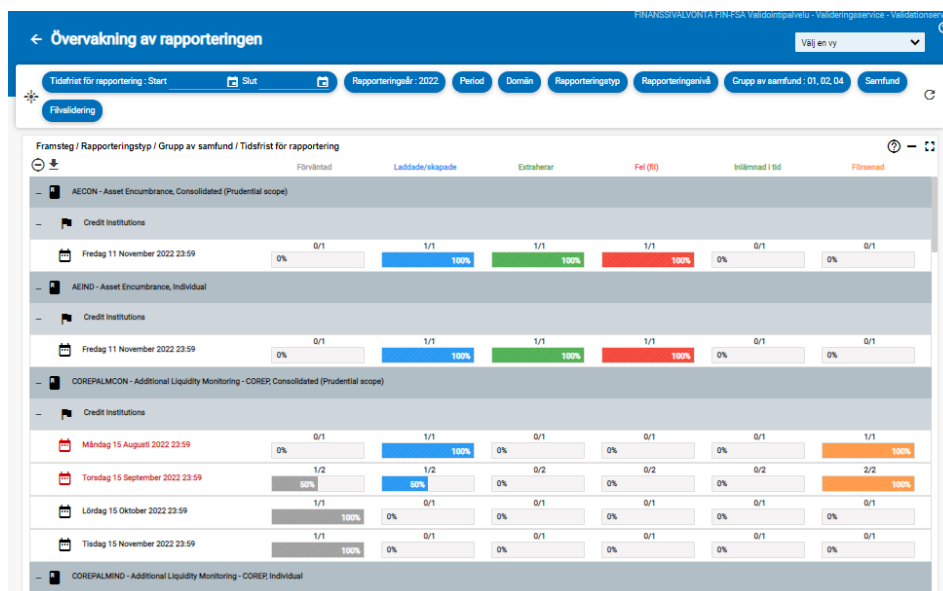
FINANSSIVALVONTA FIN-FSA Validointipalvelu - Valideringsservice - Validationserv

← Övervakning av rapporteringen

Välj en vy

Tidsfrist för rapportering : Start Slut Rapporteringsår : 2022 Period Domän Rapporteringstyp Rapporteringsnivå Grupp av samfund : 01, 02, 04 Samfund Filvalidering

Framsteg / Rapporteringstyp / Grupp av samfund / Tidsfrist för rapportering

| | Förväntad | Laddade/skapade | Extraherar | Fel (fil) | Inlämnad i tid | Försenad |
|---|---|---|---|---|---|---|
| AECON - Asset Encumbrance, Consolidated (Prudential scope) | | | | | | |
| Credit Institutions | | | | | | |
| Fredag 11 November 2022 23:59 | 0/1 0% | 1/1 100% | 1/1 100% | 1/1 100% | 0/1 0% | 0/1 0% |
| AEIND - Asset Encumbrance, Individual | | | | | | |
| Credit Institutions | | | | | | |
| Fredag 11 November 2022 23:59 | 0/1 0% | 1/1 100% | 1/1 100% | 1/1 100% | 0/1 0% | 0/1 0% |
| COREPALMCON - Additional Liquidity Monitoring - COREP, Consolidated (Prudential scope) | | | | | | |
| Credit Institutions | | | | | | |
| Måndag 15 Augusti 2022 23:59 | 0/1 0% | 1/1 100% | 0/1 0% | 0/1 0% | 0/1 0% | 1/1 100% |
| Torsdag 15 September 2022 23:59 | 1/2 50% | 1/2 50% | 0/2 0% | 0/2 0% | 0/2 0% | 2/2 100% |
| Lördag 15 Oktober 2022 23:59 | 1/1 100% | 0/1 0% | 0/1 0% | 0/1 0% | 0/1 0% | 0/1 0% |
| Tisdag 15 November 2022 23:59 | 1/1 100% | 0/1 0% | 0/1 0% | 0/1 0% | 0/1 0% | 0/1 0% |
| COREPALMIND - Additional Liquidity Monitoring - COREP, Individual | | | | | | |